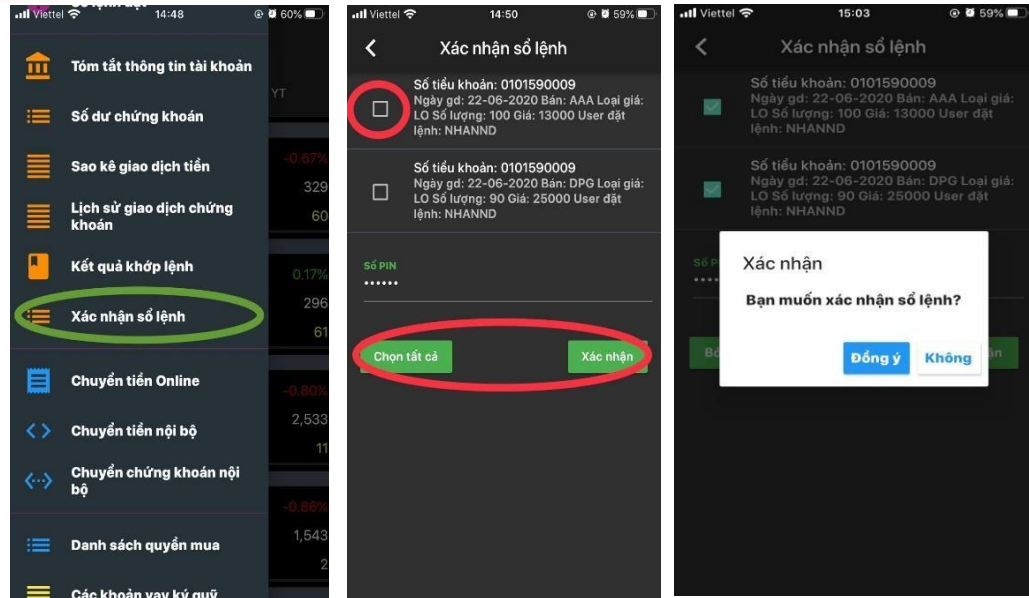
Viettel 14:48 60%

Tóm tắt thông tin tài khoản

Số dư chứng khoán

Sao kê giao dịch tiền

Lịch sử giao dịch chứng khoán

Kết quả khớp lệnh

Xác nhận sổ lệnh

Chuyển tiền Online

Chuyển tiền nội bộ

Chuyển chứng khoán nội bộ

Danh sách quyền mua

Các khoản vay ký quỹ

YT
-0.67%
329
60
0.17%
296
61
-0.80%
2,533
11
-0.86%
1,543
2

Viettel 14:50 59%

Xác nhận sổ lệnh

Số tiểu khoản: 0101590009
Ngày gd: 22-06-2020 Bán: AAA Loại giá: LO Số lượng: 100 Giá: 13000 User đặt lệnh: NHANND

Số tiểu khoản: 0101590009
Ngày gd: 22-06-2020 Bán: DPG Loại giá: LO Số lượng: 90 Giá: 25000 User đặt lệnh: NHANND

Số PIN
••••••

Chọn tất cả

Xác nhận

Viettel 15:03 59%

Xác nhận sổ lệnh

Số tiểu khoản: 0101590009
Ngày gd: 22-06-2020 Bán: AAA Loại giá: LO Số lượng: 100 Giá: 13000 User đặt lệnh: NHANND

Số tiểu khoản: 0101590009
Ngày gd: 22-06-2020 Bán: DPG Loại giá: LO Số lượng: 90 Giá: 25000 User đặt lệnh: NHANND

Xác nhận

Bạn muốn xác nhận sổ lệnh?

Đồng ý

Không